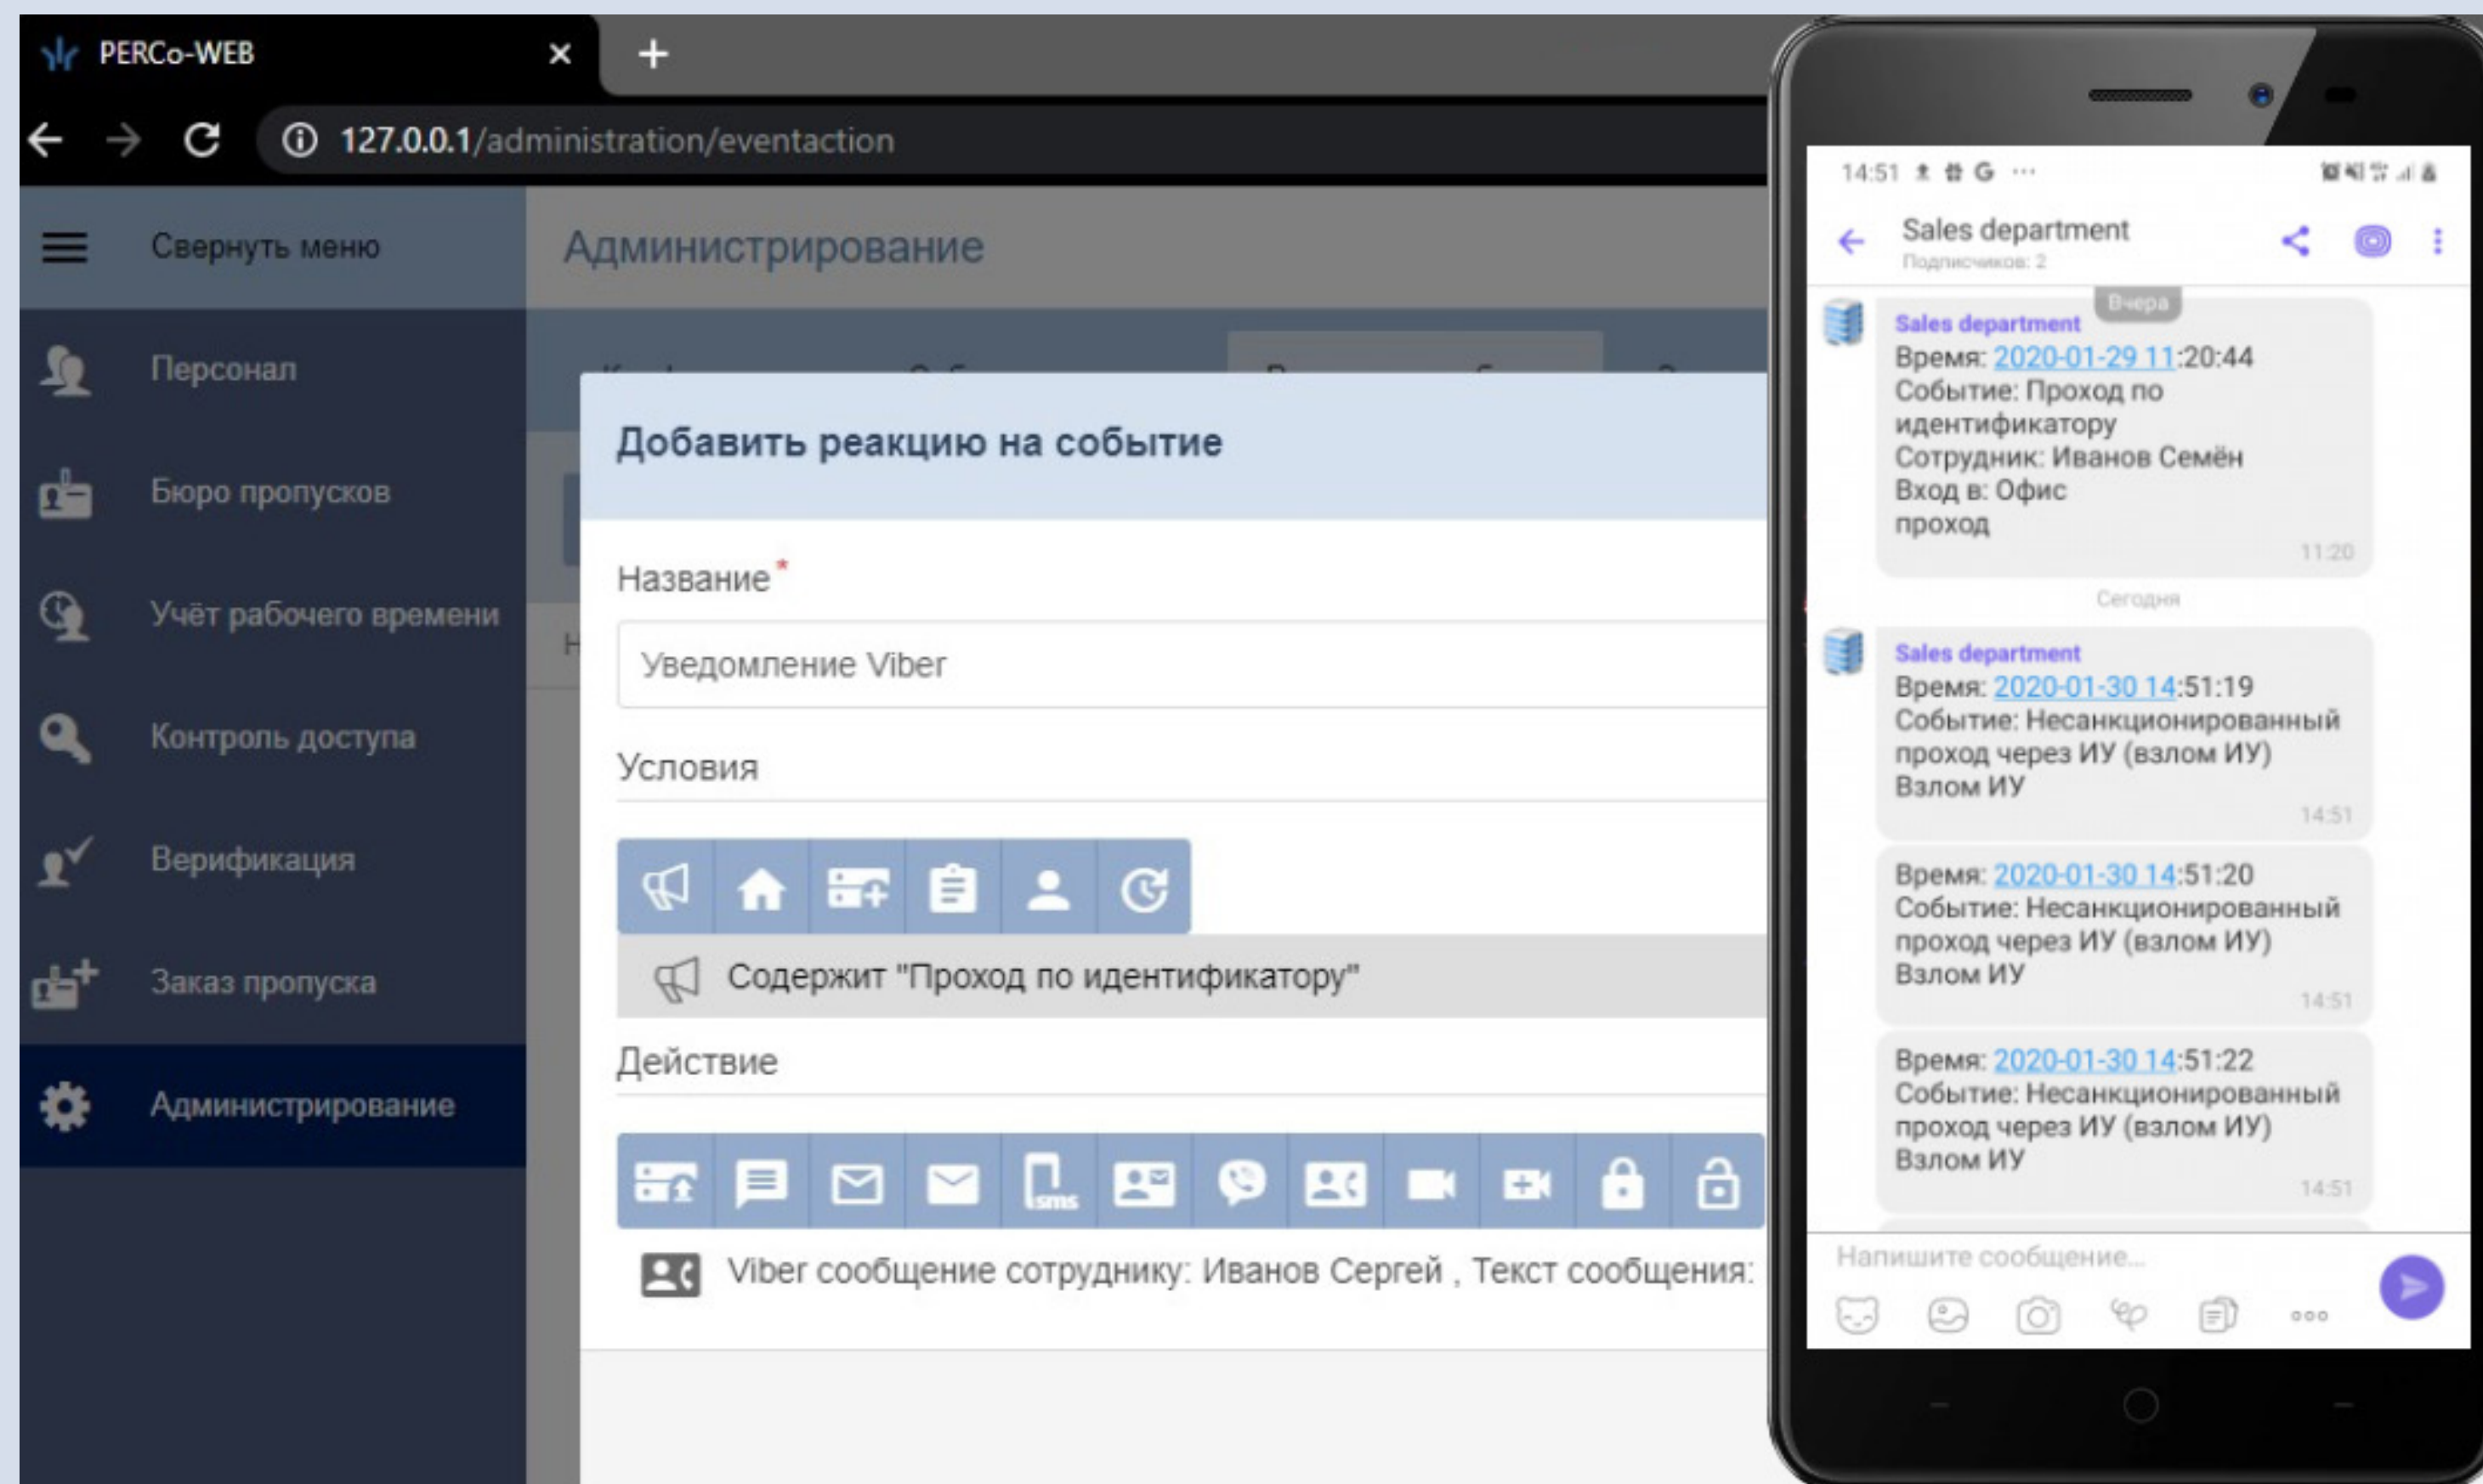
PERCo-WEB

127.0.0.1/administration/eventaction

Свернуть меню

Администрирование

Персонал

Бюро пропусков

Учёт рабочего времени

Контроль доступа

Верификация

Заказ пропуска

Администрирование

Добавить реакцию на событие

Название*

Уведомление Viber

Условия

Содержит "Проход по идентификатору"

Действие

Viber сообщение сотруднику: Иванов Сергей , Текст сообщения:

14:51

Sales department
Подписчиков: 2

Вчера

Sales department
Время: 2020-01-29 11:20:44
Событие: Проход по идентификатору
Сотрудник: Иванов Семён
Вход в: Офис
проход
11:20

Сегодня

Sales department
Время: 2020-01-30 14:51:19
Событие: Несанкционированный проход через ИУ (взлом ИУ)
Взлом ИУ
14:51

Время: 2020-01-30 14:51:20
Событие: Несанкционированный проход через ИУ (взлом ИУ)
Взлом ИУ
14:51

Время: 2020-01-30 14:51:22
Событие: Несанкционированный проход через ИУ (взлом ИУ)
Взлом ИУ
14:51

Напишите сообщение...